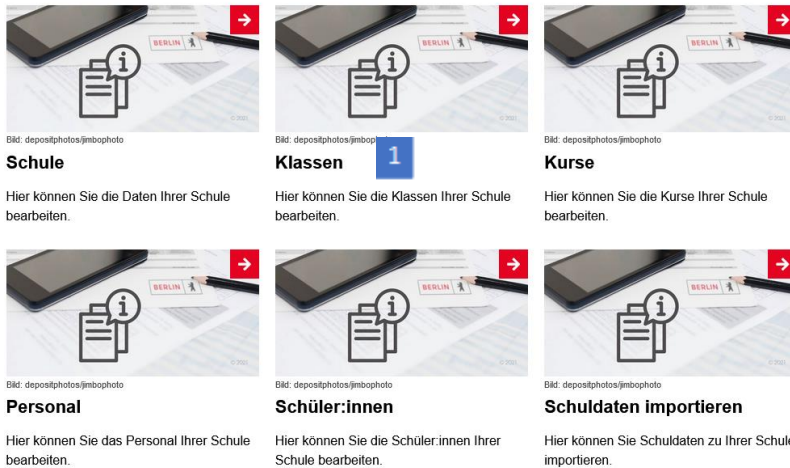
BERLIN

Bild: depositphotos/jimbophoto

Schule

Hier können Sie die Daten Ihrer Schule bearbeiten.

BERLIN

Bild: depositphotos/jimbop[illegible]

Klassen

1

Hier können Sie die Klassen Ihrer Schule bearbeiten.

BERLIN

Bild: depositphotos/jimbophoto

Kurse

Hier können Sie die Kurse Ihrer Schule bearbeiten.

BERLIN

Bild: depositphotos/jimbophoto

Personal

Hier können Sie das Personal Ihrer Schule bearbeiten.

BERLIN

Bild: depositphotos/jimbophoto

Schüler:innen

Hier können Sie die Schüler:innen Ihrer Schule bearbeiten.

BERLIN

Bild: depositphotos/jimbophoto

Schuldaten importieren

Hier können Sie Schuldaten zu Ihrer Schul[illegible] importieren.